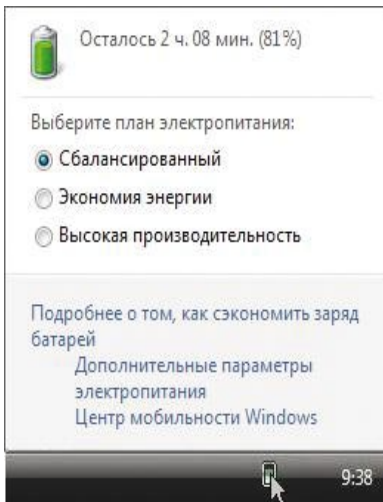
Осталось 2 ч. 08 мин. (81%)

Выберите план электропитания:

Сбалансированный

Экономия энергии

Высокая производительность

Подробнее о том, как сэкономить заряд батарей

Дополнительные параметры электропитания

Центр мобильности Windows

9:38